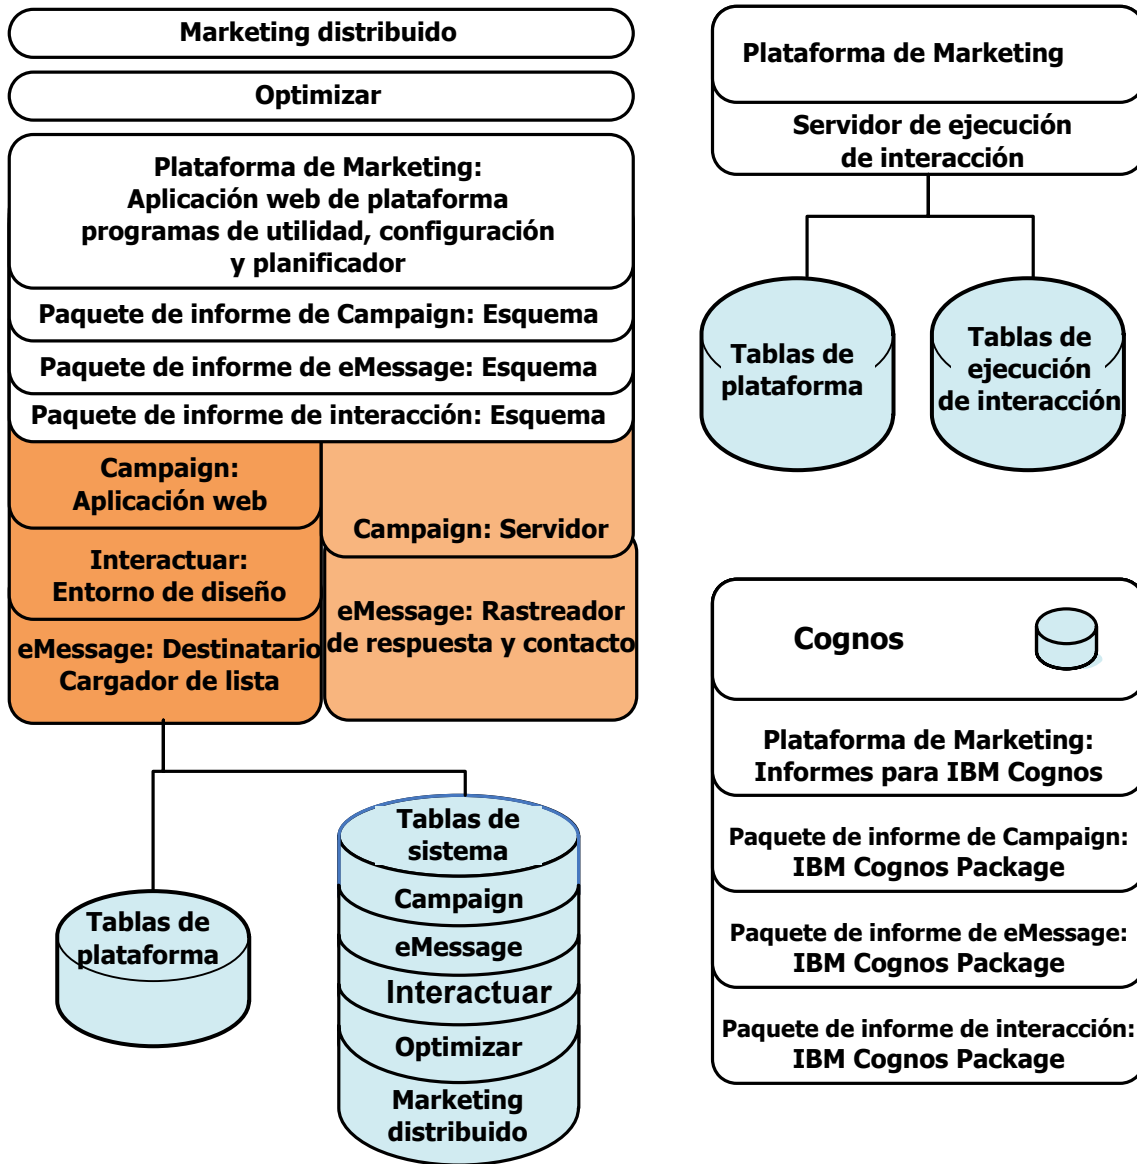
Marketing distribuido

Optimizar

Plataforma de Marketing: Aplicación web de plataforma programas de utilidad, configuración y planificador

Paquete de informe de Campaign: Esquema

Paquete de informe de eMessage: Esquema

Paquete de informe de interacción: Esquema

Campaign: Aplicación web

Campaign: Servidor

Interactuar: Entorno de diseño

eMessage: Rastreador de respuesta y contacto

eMessage: Destinatario Cargador de lista

Tablas de plataforma

Tablas de sistema

Campaign

eMessage

Interactuar

Optimizar

Marketing distribuido

Plataforma de Marketing

Servidor de ejecución de interacción

Tablas de plataforma

Tablas de ejecución de interacción

Cognos

Plataforma de Marketing: Informes para IBM Cognos

Paquete de informe de Campaign: IBM Cognos Package

Paquete de informe de eMessage: IBM Cognos Package

Paquete de informe de interacción: IBM Cognos Package